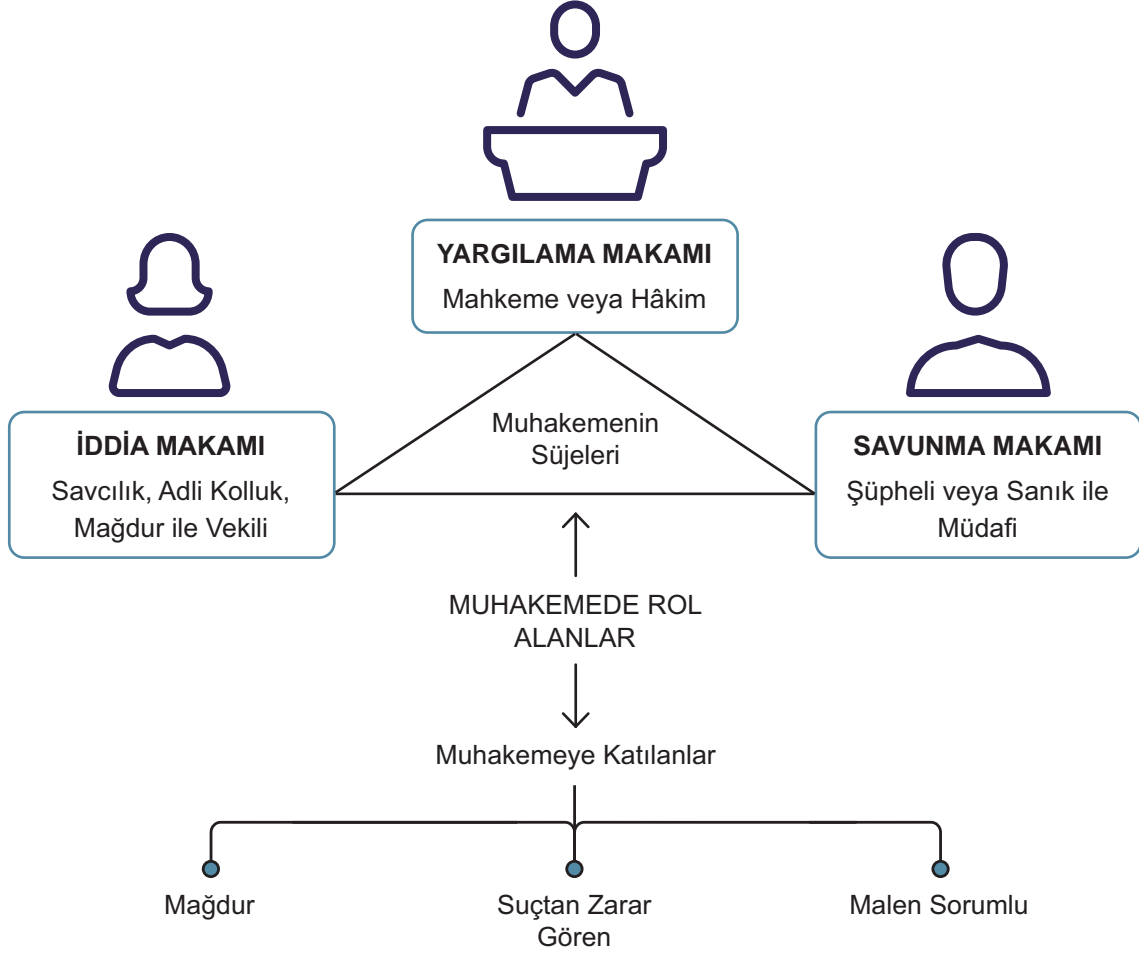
YARGILAMA MAKAMI
Mahkeme veya Hâkim

İDDİA MAKAMI
Savcılık, Adli Kolluk, Mağdur ile Vekili

Muhakemenin Süjeleri

SAVUNMA MAKAMI
Şüpheli veya Sanık ile Müdafi

MUHAKEMEDE ROL ALANLAR

Muhakemeye Katılanlar

Mağdur

Suçtan Zarar Gören

Malen Sorumlu